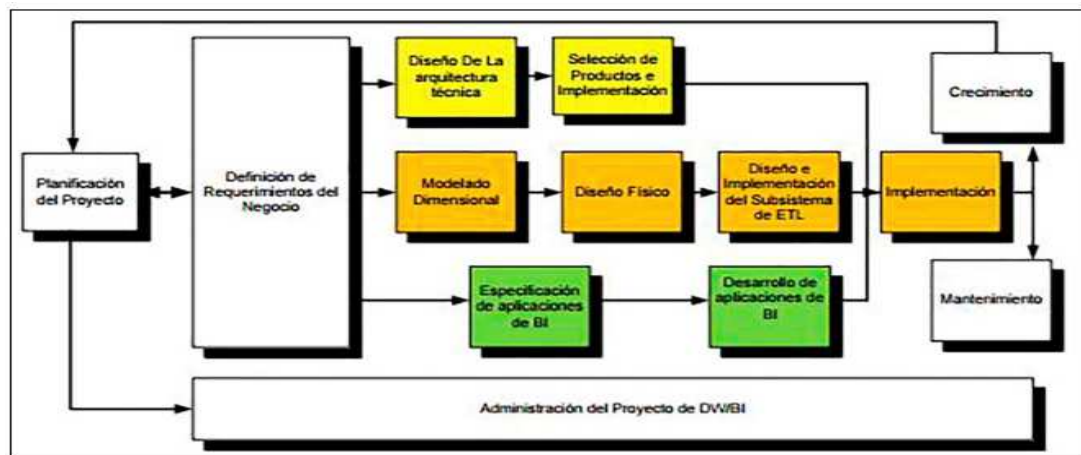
Planificación del Proyecto

Definición de Requerimientos del Negocio

Diseño De La arquitectura técnica

Selección de Productos e Implementación

Crecimiento

Modelado Dimensional

Diseño Físico

Diseño e Implementación del Subsistema de ETL

Implementación

Especificación de aplicaciones de BI

Desarrollo de aplicaciones de BI

Mantenimiento

Administración del Proyecto de DW/BI